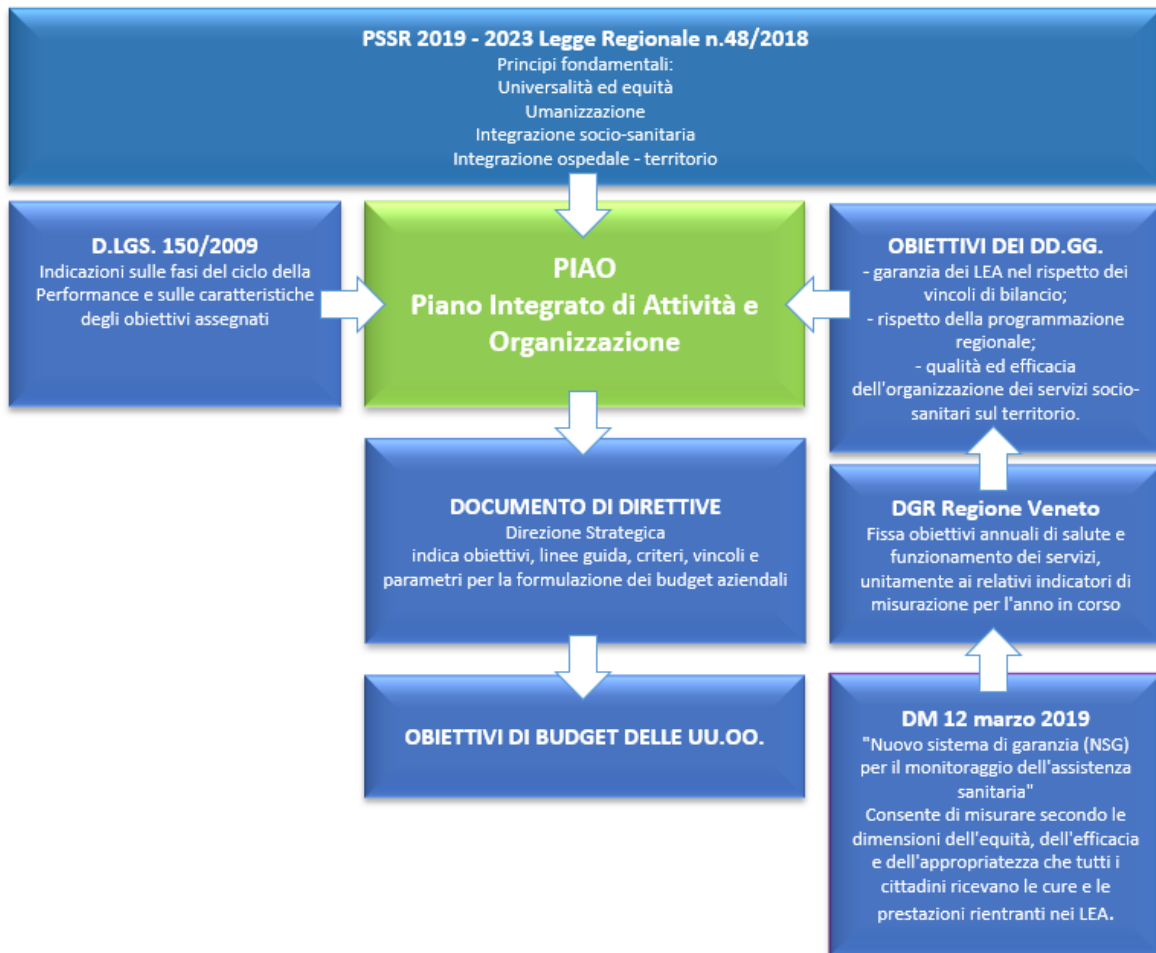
PSSR 2019 - 2023 Legge Regionale n.48/2018
Principi fondamentali:
Universalità ed equità
Umanizzazione
Integrazione socio-sanitaria
Integrazione ospedale - territorio

D.LGS. 150/2009
Indicazioni sulle fasi del ciclo della Performance e sulle caratteristiche degli obiettivi assegnati

PIAO
Piano Integrato di Attività e Organizzazione

OBIETTIVI DEI DD.GG.
- garanzia dei LEA nel rispetto dei vincoli di bilancio;
- rispetto della programmazione regionale;
- qualità ed efficacia dell'organizzazione dei servizi socio-sanitari sul territorio.

DOCUMENTO DI DIRETTIVE
Direzione Strategica
indica obiettivi, linee guida, criteri, vincoli e parametri per la formulazione dei budget aziendali

DGR Regione Veneto
Fissa obiettivi annuali di salute e funzionamento dei servizi, unitamente ai relativi indicatori di misurazione per l'anno in corso

OBIETTIVI DI BUDGET DELLE UU.OO.

DM 12 marzo 2019
"Nuovo sistema di garanzia (NSG) per il monitoraggio dell'assistenza sanitaria"
Consente di misurare secondo le dimensioni dell'equità, dell'efficacia e dell'appropriatezza che tutti i cittadini ricevano le cure e le prestazioni rientranti nei LEA.